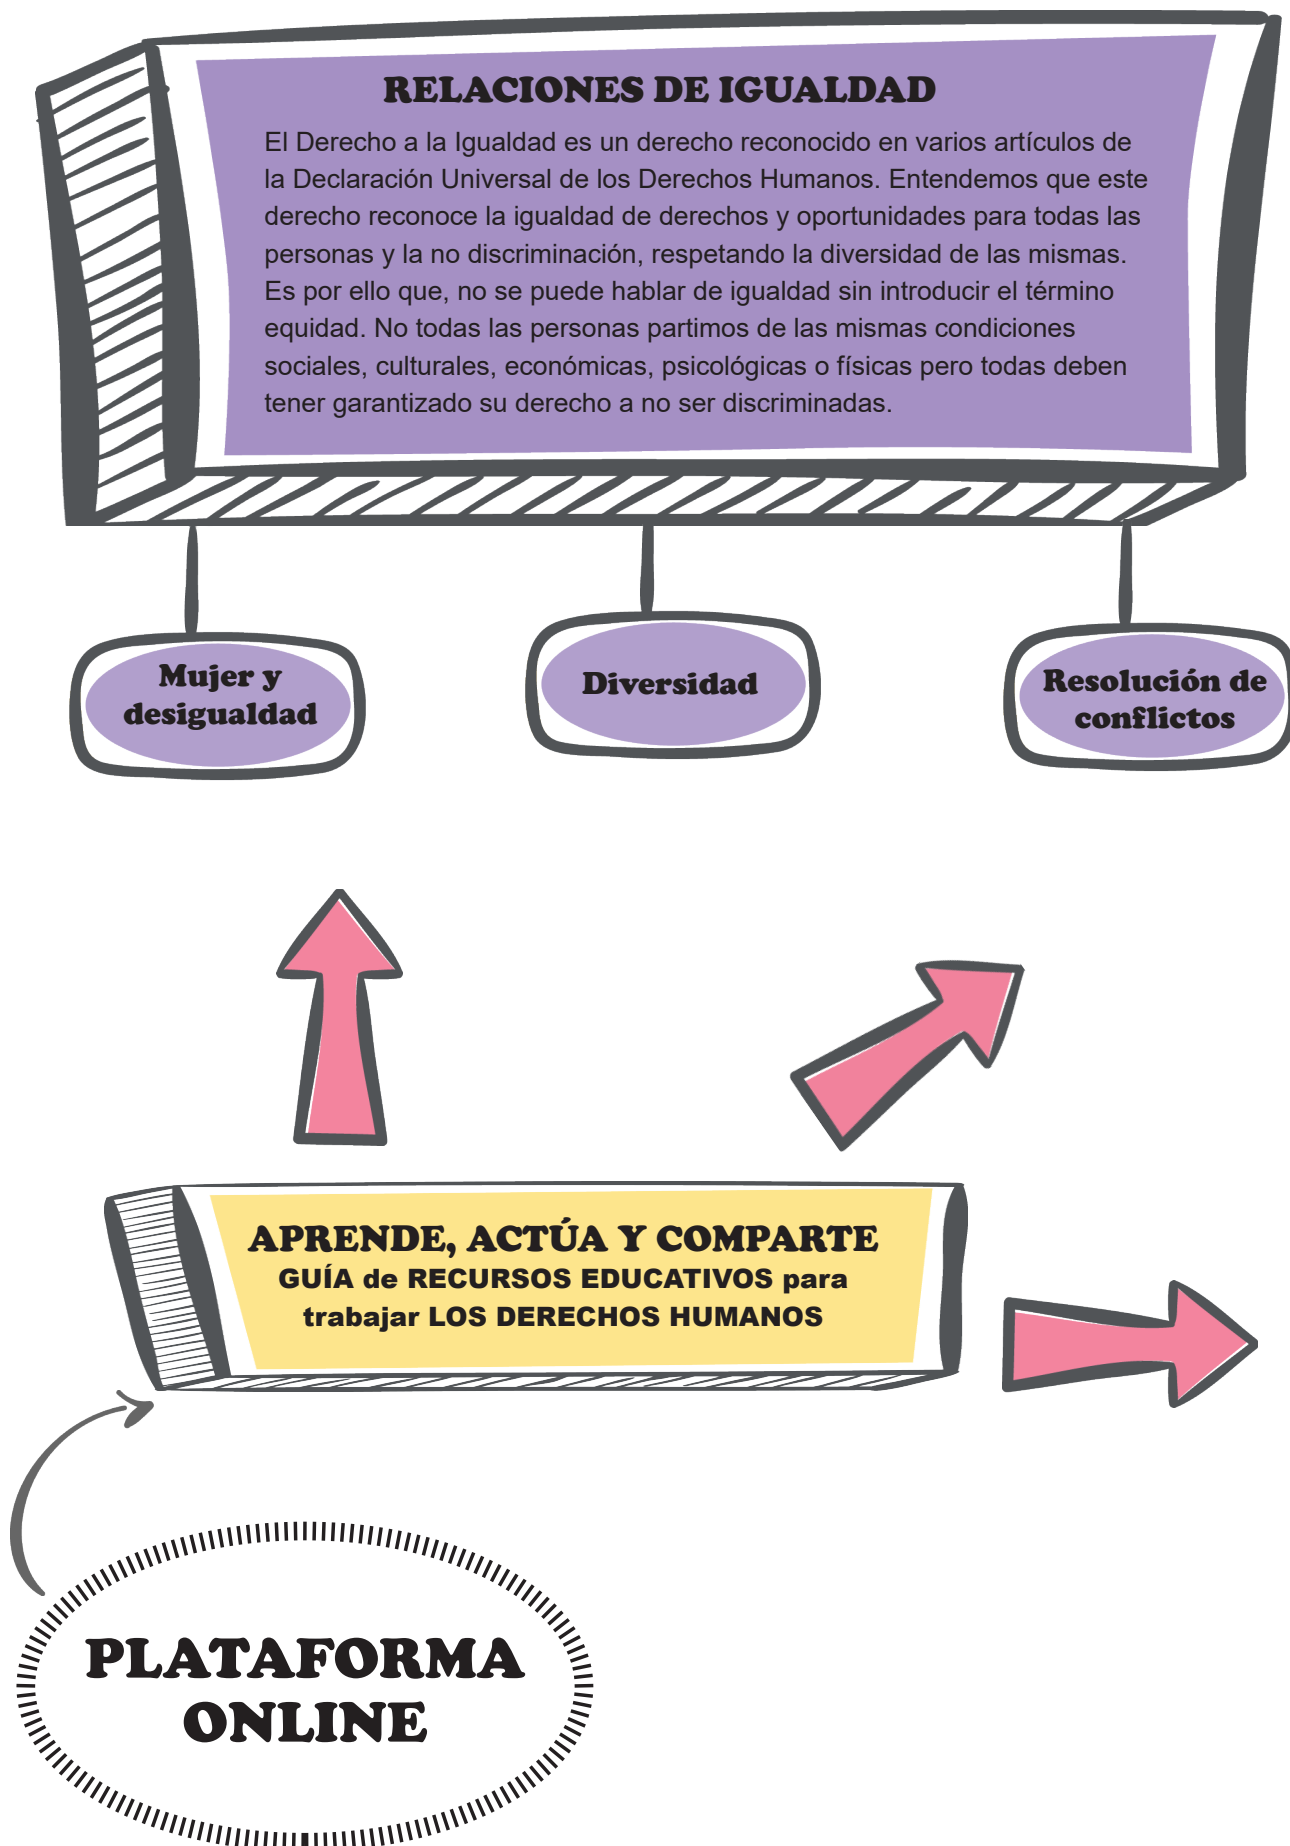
RELACIONES DE IGUALDAD

El Derecho a la Igualdad es un derecho reconocido en varios artículos de la Declaración Universal de los Derechos Humanos. Entendemos que este derecho reconoce la igualdad de derechos y oportunidades para todas las personas y la no discriminación, respetando la diversidad de las mismas. Es por ello que, no se puede hablar de igualdad sin introducir el término equidad. No todas las personas partimos de las mismas condiciones sociales, culturales, económicas, psicológicas o físicas pero todas deben tener garantizado su derecho a no ser discriminadas.

Mujer y desigualdad

Diversidad

Resolución de conflictos

APRENDE, ACTÚA Y COMPARTE
GUÍA de RECURSOS EDUCATIVOS para trabajar LOS DERECHOS HUMANOS

PLATAFORMA ONLINE